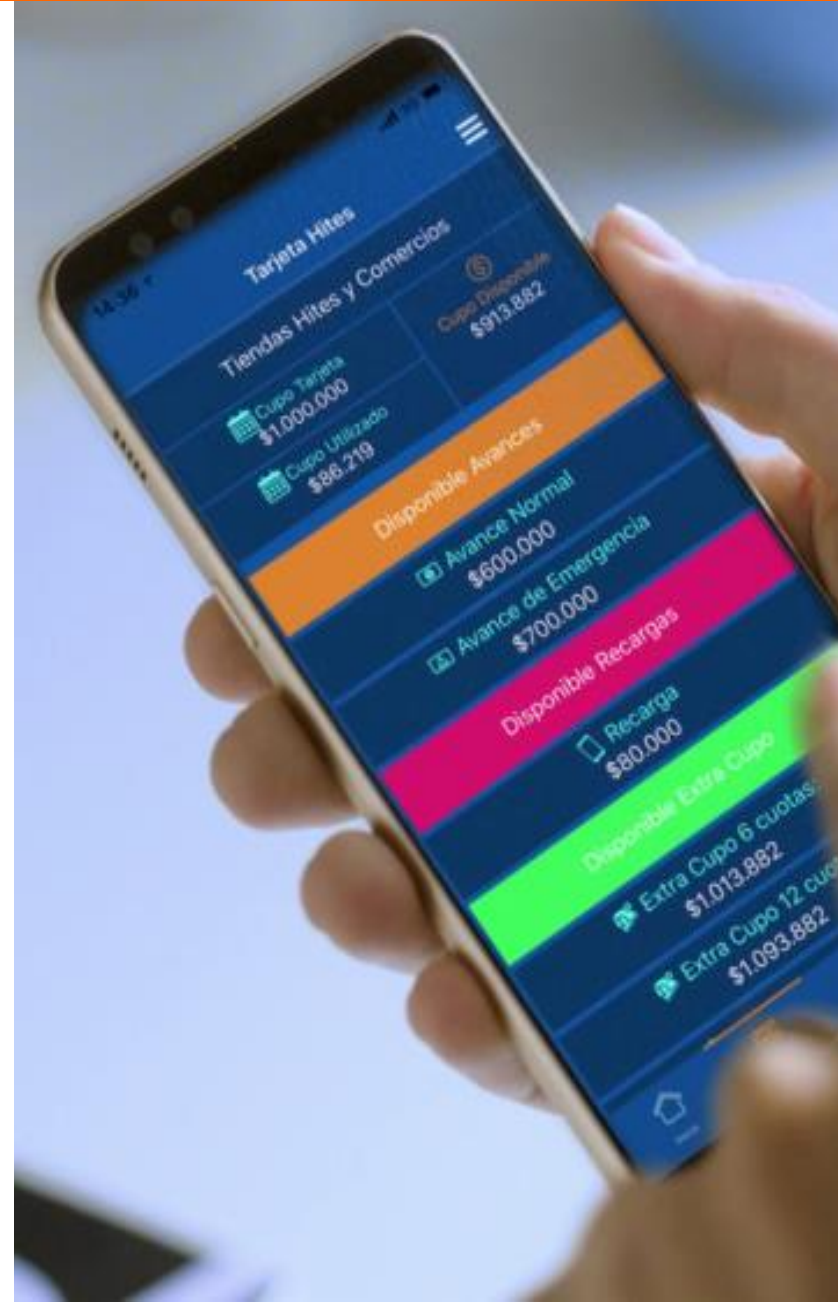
14:36

Tarjeta Hites

Tiendas Hites y Comercios

Cupo Tarjeta
$1.000.000

Cupo Utilizado
$86.219

Cupo Disponible
$913.882

Disponible Avances

Avance Normal
$600.000

Avance de Emergencia
$700.000

Disponible Recargas

Recarga
$80.000

Disponible Extra Cupo

Extra Cupo 6 cuotas
$1.013.882

Extra Cupo 12 cu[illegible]
$1.093.882